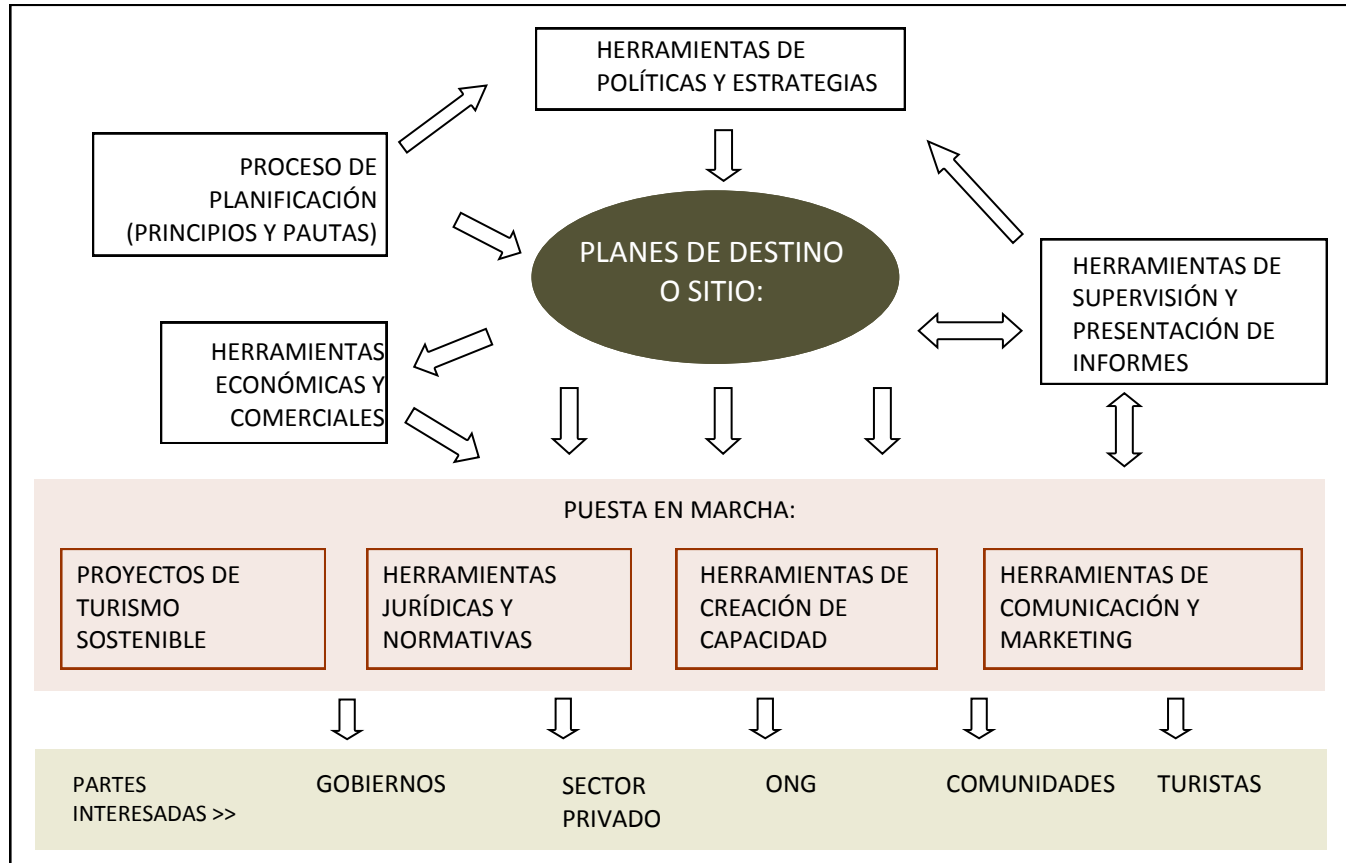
HERRAMIENTAS DE POLÍTICAS Y ESTRATEGIAS

PROCESO DE PLANIFICACIÓN (PRINCIPIOS Y PAUTAS)

PLANES DE DESTINO O SITIO:

HERRAMIENTAS DE SUPERVISIÓN Y PRESENTACIÓN DE INFORMES

HERRAMIENTAS ECONÓMICAS Y COMERCIALES

PUESTA EN MARCHA:

PROYECTOS DE TURISMO SOSTENIBLE

HERRAMIENTAS JURÍDICAS Y NORMATIVAS

HERRAMIENTAS DE CREACIÓN DE CAPACIDAD

HERRAMIENTAS DE COMUNICACIÓN Y MARKETING

PARTES INTERESADAS >>

GOBIERNOS

SECTOR PRIVADO

ONG

COMUNIDADES

TURISTAS